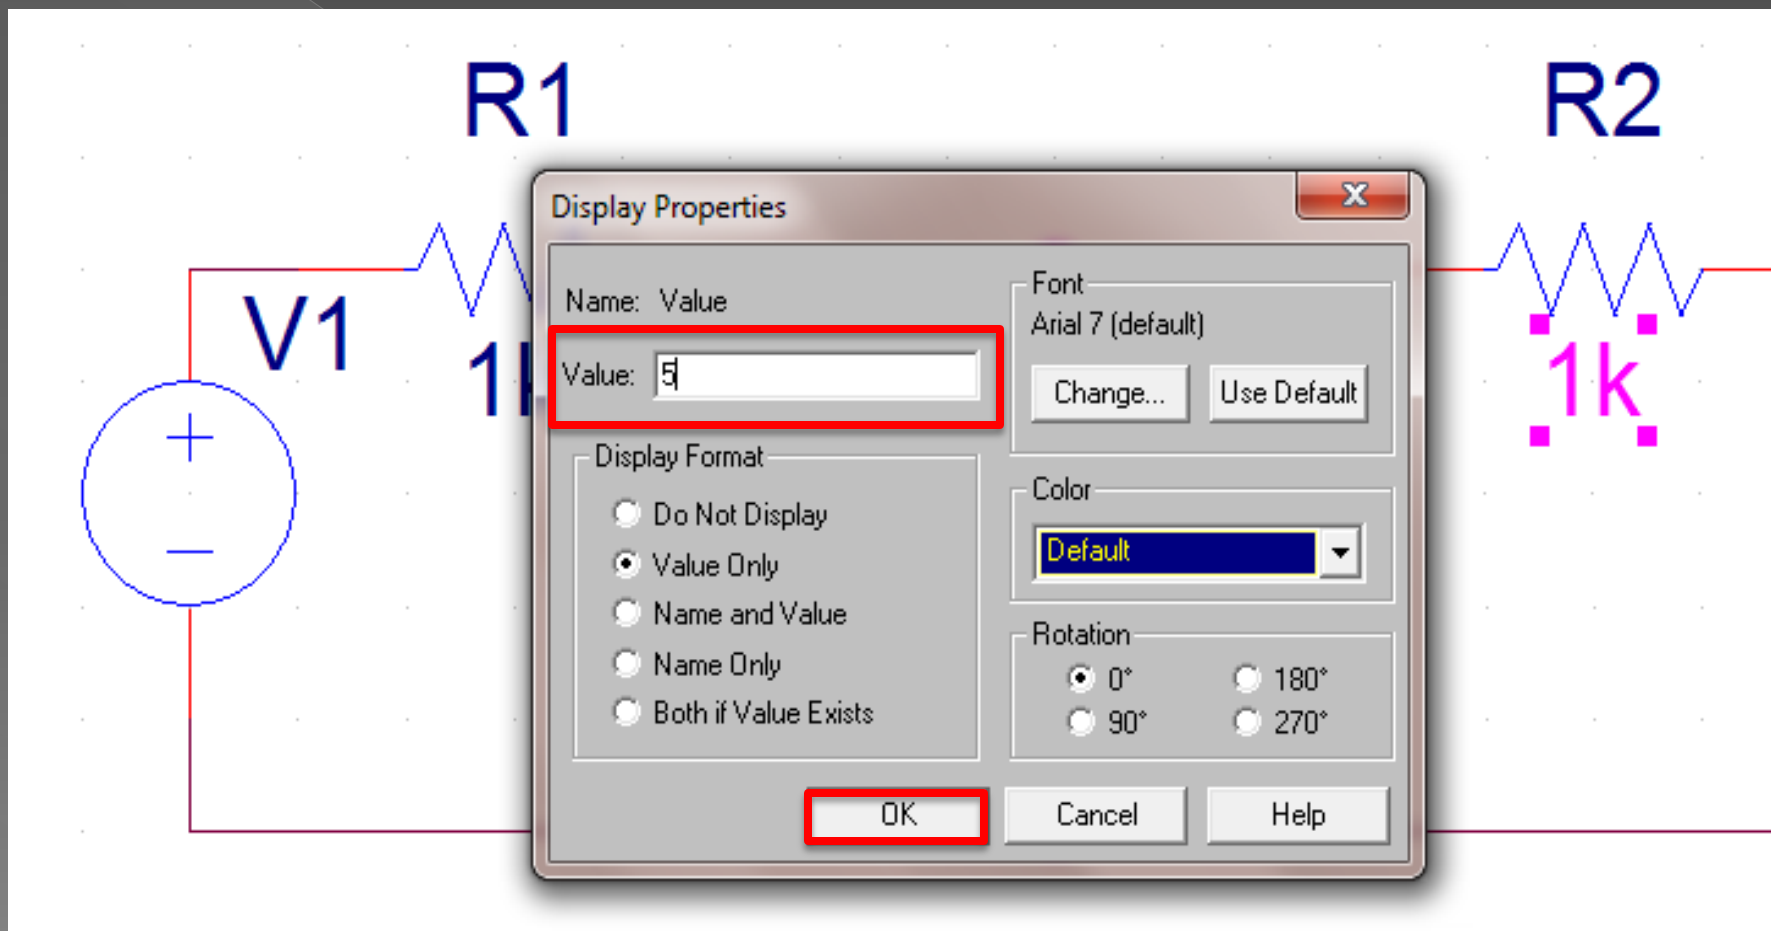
R1

R2

V1

1k

1k

+

−

Display Properties

Name: Value

Value: 5

Font

Arial 7 (default)

Change...

Use Default

Display Format

Do Not Display

Value Only

Name and Value

Name Only

Both if Value Exists

Color

Default

Rotation

0°

180°

90°

270°

OK

Cancel

Help